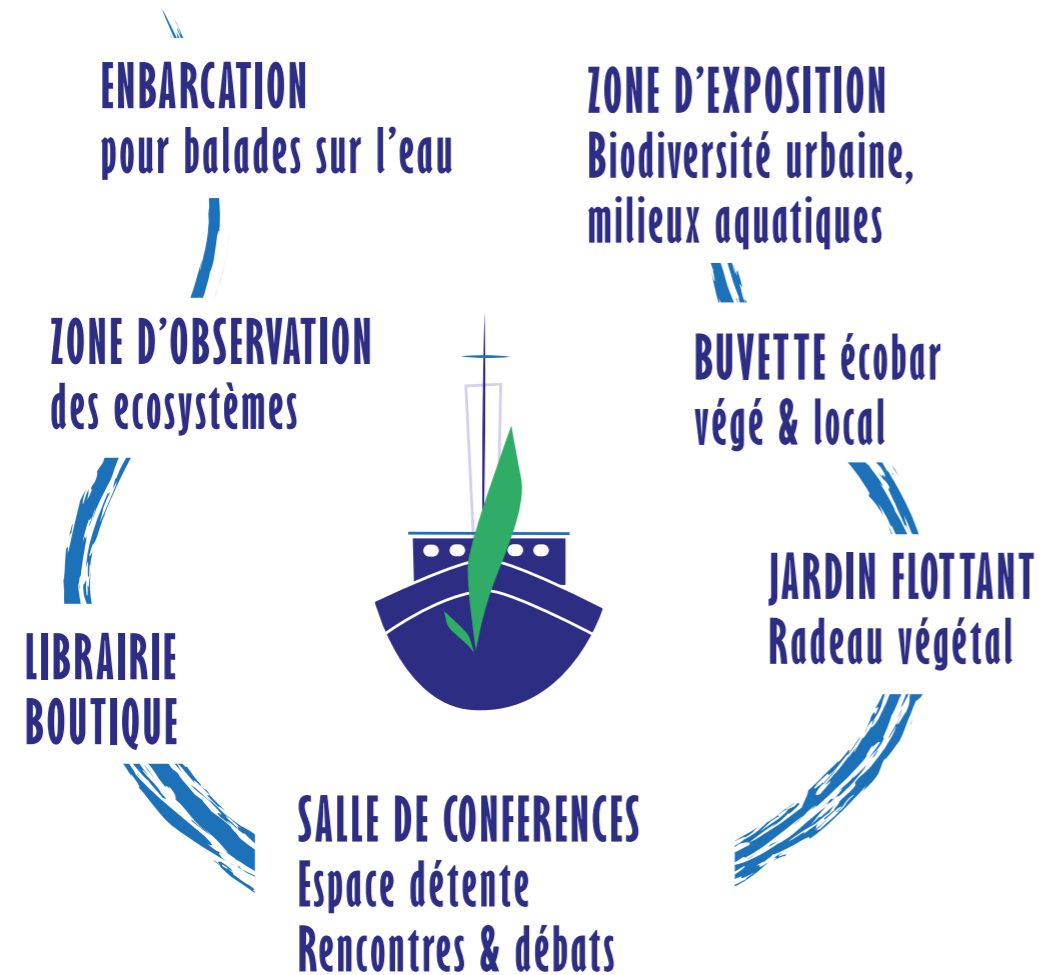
ENBARCATION
pour balades sur l'eau

ZONE D'EXPOSITION
Biodiversité urbaine, milieux aquatiques

ZONE D'OBSERVATION
des ecosystèmes

BUVETTE écobar
végé & local

JARDIN FLOTTANT
Radeau végétal

LIBRAIRIE
BOUTIQUE

SALLE DE CONFERENCES
Espace détente
Rencontres & débats